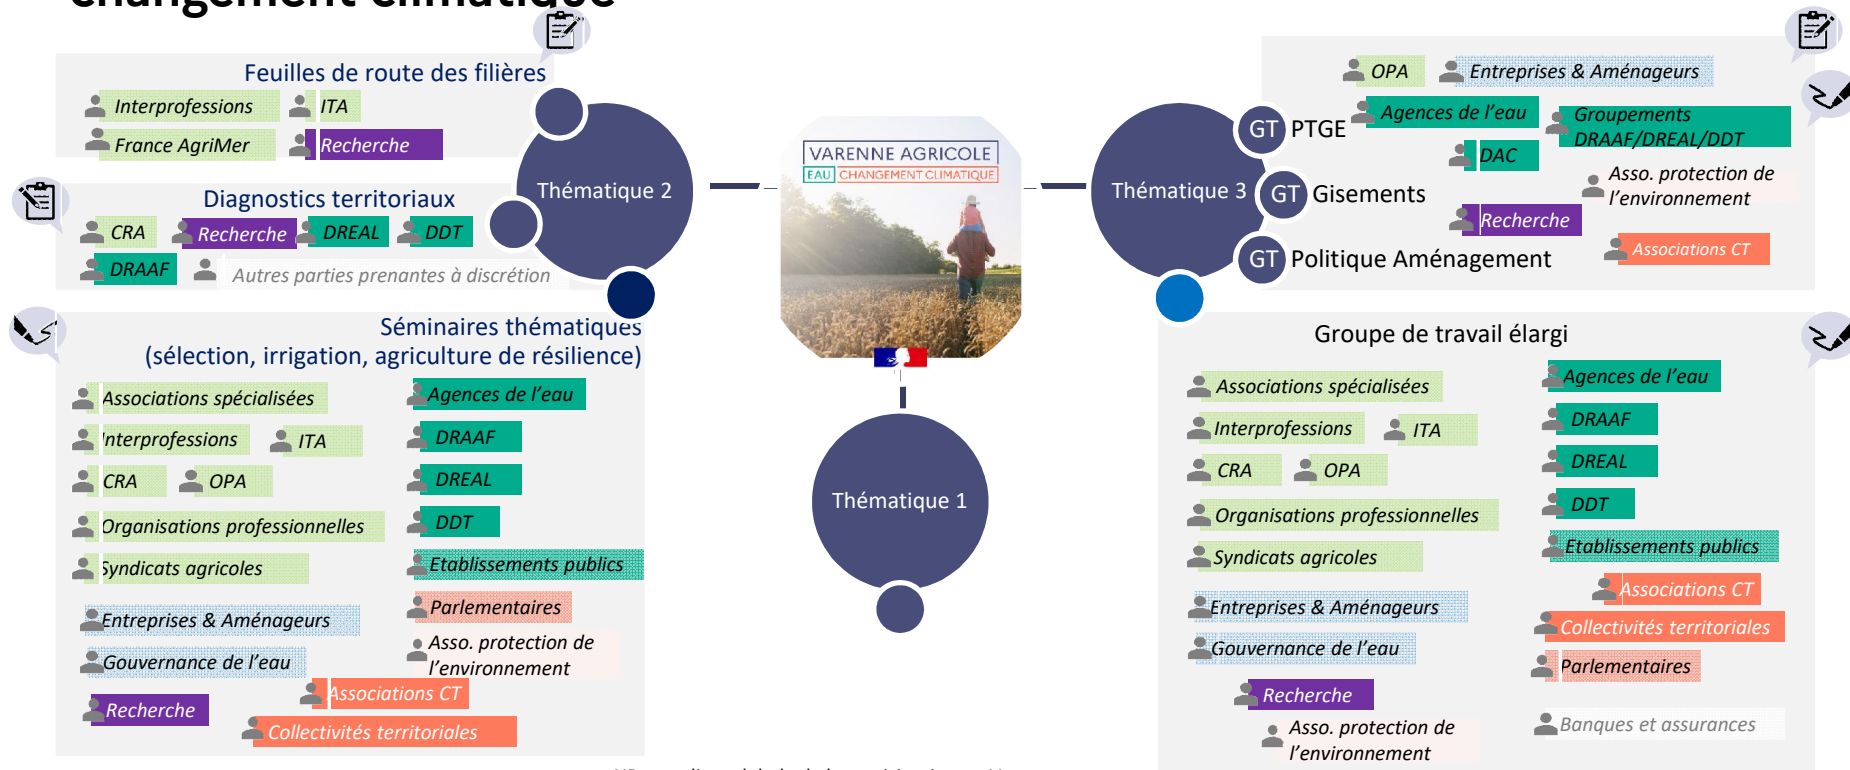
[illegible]

Feuilles de route des filières

Interprofessions
ITA
France AgriMer
Recherche

Diagnostics territoriaux

CRA
Recherche
DREAL
DDT
DRAAF
Autres parties prenantes à discrétion

Thématique 2

Séminaires thématiques
(sélection, irrigation, agriculture de résilience)

Associations spécialisées
Interprofessions
ITA
CRA
OPA
Organisations professionnelles
Syndicats agricoles
Entreprises & Aménageurs
Gouvernance de l'eau
Recherche
Agences de l'eau
DRAAF
DREAL
DDT
Etablissements publics
Parlementaires
Asso. protection de l'environnement
Associations CT
Collectivités territoriales

VARENNE AGRICOLE
EAU CHANGEMENT CLIMATIQUE

Thématique 1

Thématique 3

GT PTGE
GT Gisements
GT Politique Aménagement

OPA
Entreprises & Aménageurs
Agences de l'eau
Groupements DRAAF/DREAL/DDT
DAC
Asso. protection de l'environnement
Recherche
Associations CT

Groupe de travail élargi

Associations spécialisées
Interprofessions
ITA
CRA
OPA
Organisations professionnelles
Syndicats agricoles
Entreprises & Aménageurs
Gouvernance de l'eau
Recherche
Asso. protection de l'environnement
Agences de l'eau
DRAAF
DREAL
DDT
Etablissements publics
Associations CT
Collectivités territoriales
Parlementaires
Banques et assurances

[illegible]